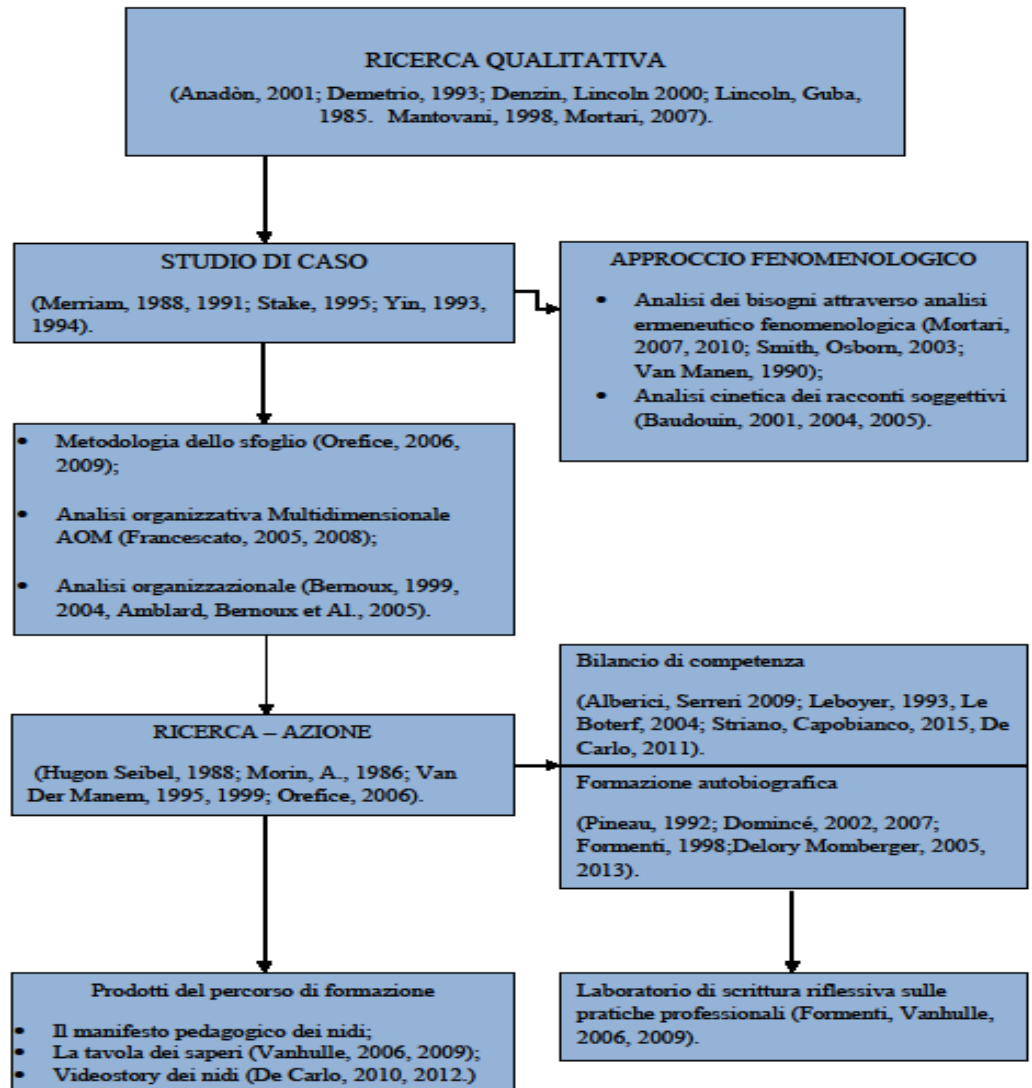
RICERCA QUALITATIVA

(Anadòn, 2001; Demetrio, 1993; Denzin, Lincoln 2000; Lincoln, Guba, 1985. Mantovani, 1998, Mortari, 2007).

STUDIO DI CASO

(Merriam, 1988, 1991; Stake, 1995; Yin, 1993, 1994).

APPROCCIO FENOMENOLOGICO

- Analisi dei bisogni attraverso analisi ermeneutico fenomenologica (Mortari, 2007, 2010; Smith, Osborn, 2003; Van Manen, 1990);
- Analisi cinetica dei racconti soggettivi (Baudouin, 2001, 2004, 2005).

- Metodologia dello sfoglio (Orefice, 2006, 2009);
- Analisi organizzativa Multidimensionale AOM (Francescato, 2005, 2008);
- Analisi organizzazionale (Bernoux, 1999, 2004, Amblard, Bernoux et Al., 2005).

Bilancio di competenza

(Alberici, Serreri 2009; Leboyer, 1993, Le Boterf, 2004; Striano, Capobianco, 2015, De Carlo, 2011).

RICERCA – AZIONE

(Hugon Seibel, 1988; Morin, A., 1986; Van Der Manem, 1995, 1999; Orefice, 2006).

Formazione autobiografica

(Pineau, 1992; Domincé, 2002, 2007; Formenti, 1998;Delory Momberger, 2005, 2013).

Prodotti del percorso di formazione

- Il manifesto pedagogico dei nidi;
- La tavola dei saperi (Vanhulle, 2006, 2009);
- Videostory dei nidi (De Carlo, 2010, 2012.)

Laboratorio di scrittura riflessiva sulle pratiche professionali (Formenti, Vanhulle, 2006, 2009).